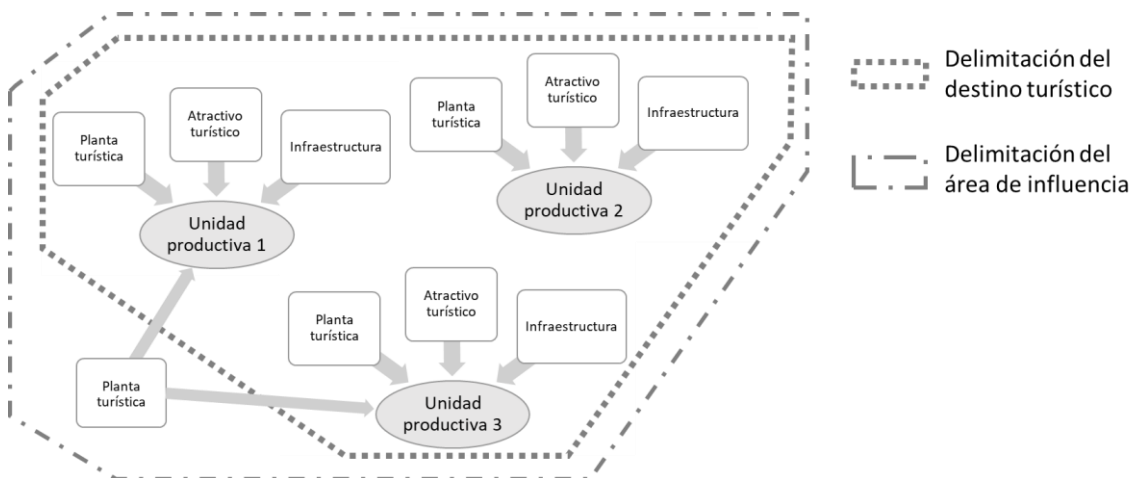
Planta turística

Atractivo turístico

Infraestructura

Unidad productiva 1

Planta turística

Atractivo turístico

Infraestructura

Unidad productiva 2

Planta turística

Atractivo turístico

Infraestructura

Unidad productiva 3

Planta turística

Delimitación del destino turístico

Delimitación del área de influencia